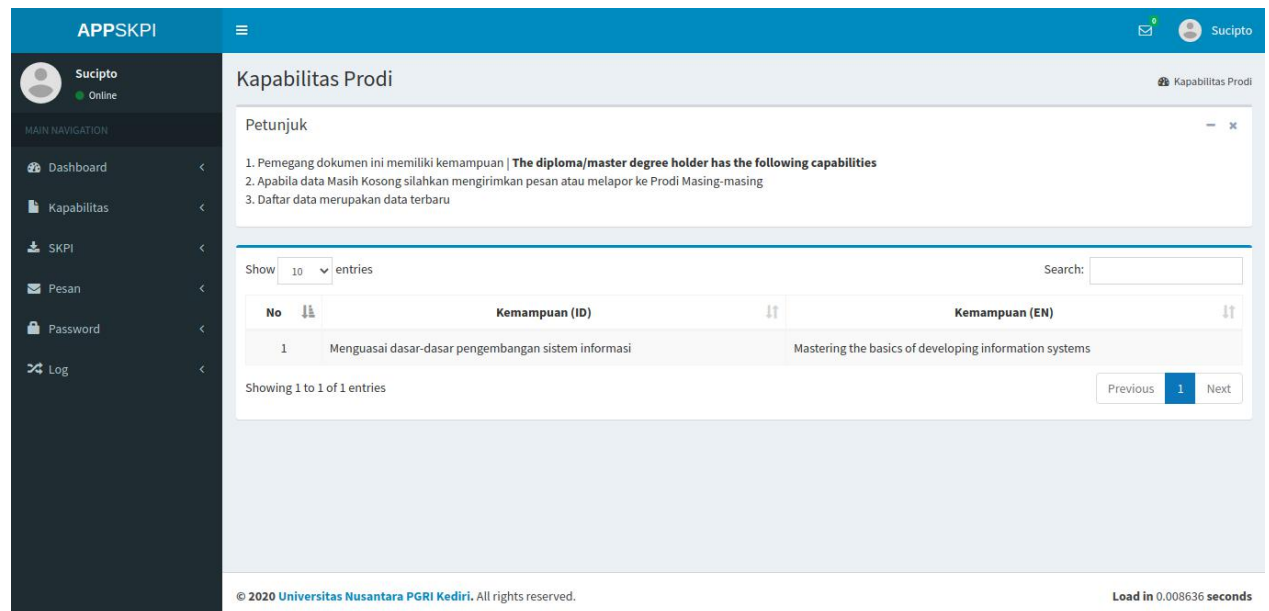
APPSKPI

0 Sucipto

Sucipto
Online

MAIN NAVIGATION

Dashboard
Kapabilitas
SKPI
Pesan
Password
Log

Kapabilitas Prodi

Kapabilitas Prodi

Petunjuk

1. Pemegang dokumen ini memiliki kemampuan | **The diploma/master degree holder has the following capabilities**
2. Apabila data Masih Kosong silahkan mengirimkan pesan atau melapor ke Prodi Masing-masing
3. Daftar data merupakan data terbaru

Show 10 entries

Search:

| No | Kemampuan (ID) | Kemampuan (EN) |
|---|---|---|
| 1 | Menguasai dasar-dasar pengembangan sistem informasi | Mastering the basics of developing information systems |

Showing 1 to 1 of 1 entries

Previous 1 Next

© 2020 Universitas Nusantara PGRI Kediri. All rights reserved.

Load in 0.008636 seconds